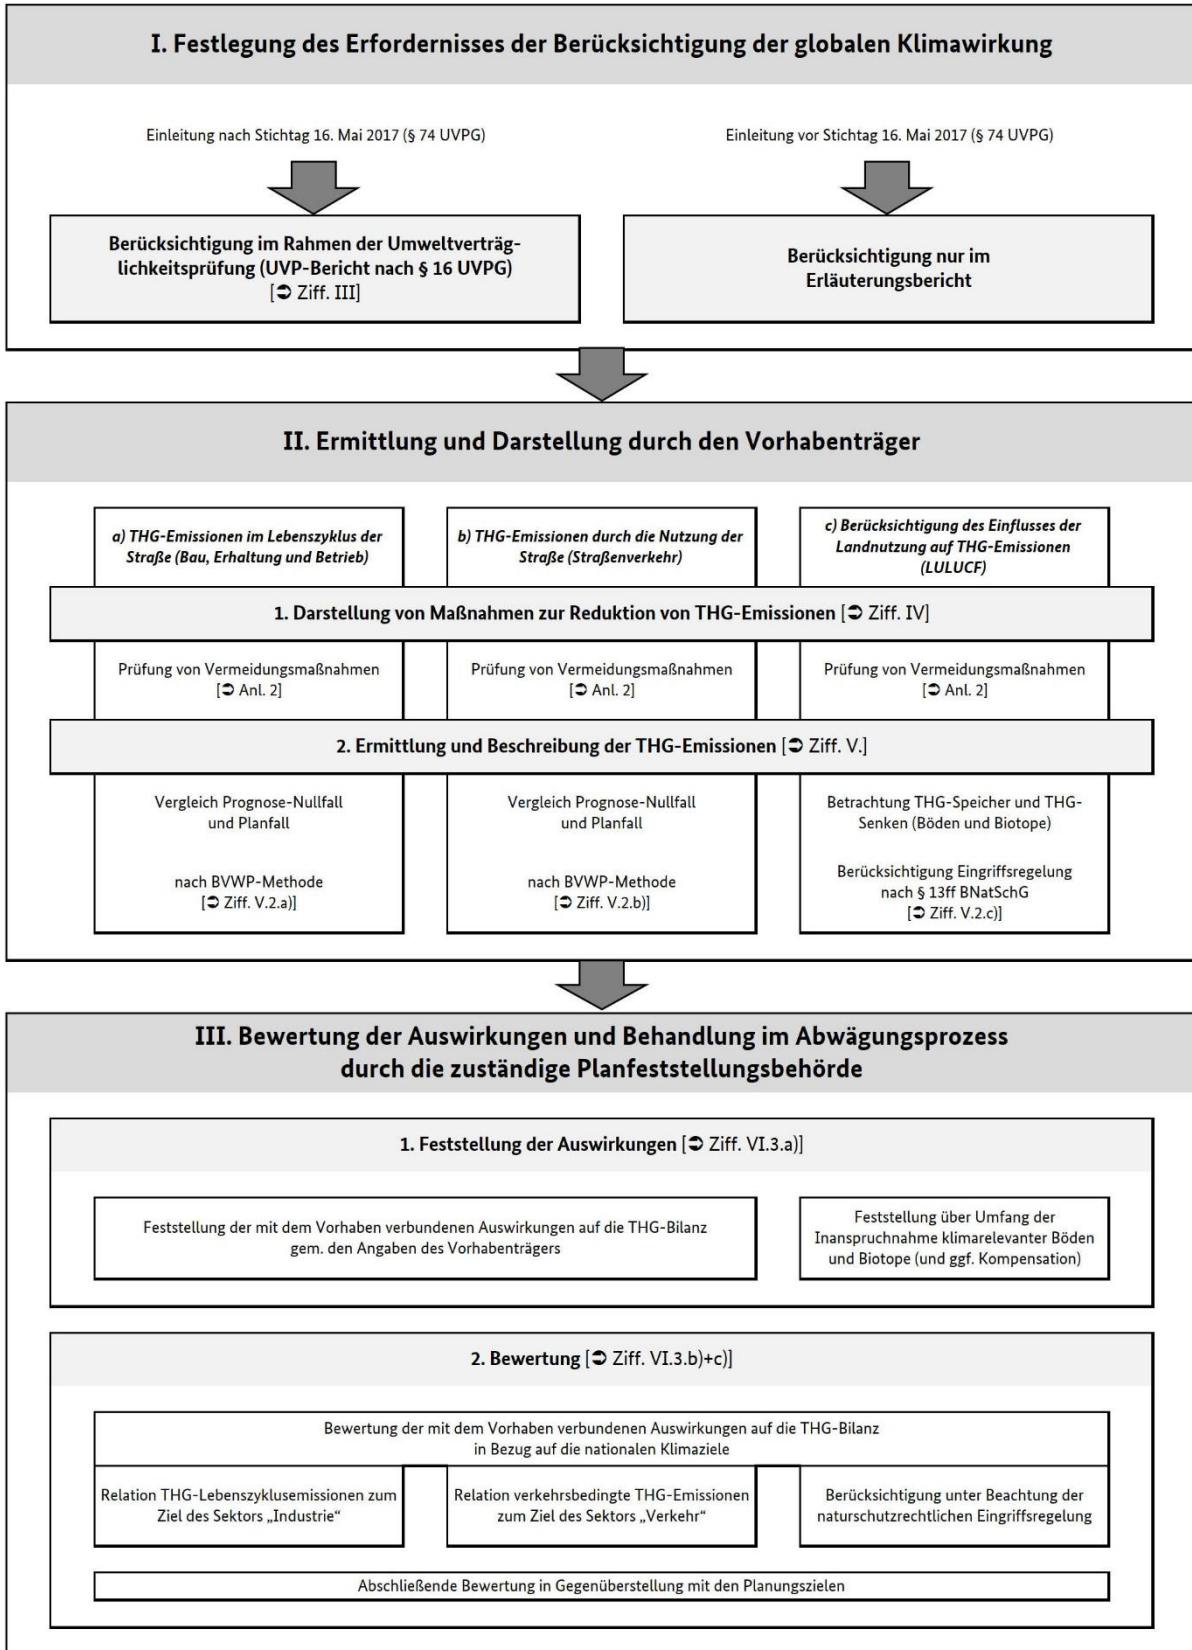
I. Festlegung des Erfordernisses der Berücksichtigung der globalen Klimawirkung

Einleitung nach Stichtag 16. Mai 2017 (§ 74 UVPG)

Einleitung vor Stichtag 16. Mai 2017 (§ 74 UVPG)

Berücksichtigung im Rahmen der Umweltverträglichkeitsprüfung (UVP-Bericht nach § 16 UVPG) [➲ Ziff. III]

Berücksichtigung nur im Erläuterungsbericht

II. Ermittlung und Darstellung durch den Vorhabenträger

a) THG-Emissionen im Lebenszyklus der Straße (Bau, Erhaltung und Betrieb)

b) THG-Emissionen durch die Nutzung der Straße (Straßenverkehr)

c) Berücksichtigung des Einflusses der Landnutzung auf THG-Emissionen (LULUCF)

1. Darstellung von Maßnahmen zur Reduktion von THG-Emissionen [➲ Ziff. IV]

Prüfung von Vermeidungsmaßnahmen [➲ Anl. 2]

Prüfung von Vermeidungsmaßnahmen [➲ Anl. 2]

Prüfung von Vermeidungsmaßnahmen [➲ Anl. 2]

2. Ermittlung und Beschreibung der THG-Emissionen [➲ Ziff. V.]

Vergleich Prognose-Nullfall und Planfall

nach BVWP-Methode [➲ Ziff. V.2.a)]

Vergleich Prognose-Nullfall und Planfall

nach BVWP-Methode [➲ Ziff. V.2.b)]

Betrachtung THG-Speicher und THG-Senken (Böden und Biotope)

Berücksichtigung Eingriffsregelung nach § 13ff BNatSchG [➲ Ziff. V.2.c)]

III. Bewertung der Auswirkungen und Behandlung im Abwägungsprozess durch die zuständige Planfeststellungsbehörde

1. Feststellung der Auswirkungen [➲ Ziff. VI.3.a)]

Feststellung der mit dem Vorhaben verbundenen Auswirkungen auf die THG-Bilanz gem. den Angaben des Vorhabenträgers

Feststellung über Umfang der Inanspruchnahme klimarelevanter Böden und Biotope (und ggf. Kompensation)

2. Bewertung [➲ Ziff. VI.3.b)+c)]

Bewertung der mit dem Vorhaben verbundenen Auswirkungen auf die THG-Bilanz in Bezug auf die nationalen Klimaziele

Relation THG-Lebenszyklusemissionen zum Ziel des Sektors „Industrie“

Relation verkehrsbedingte THG-Emissionen zum Ziel des Sektors „Verkehr“

Berücksichtigung unter Beachtung der naturschutzrechtlichen Eingriffsregelung

Abschließende Bewertung in Gegenüberstellung mit den Planungszielen